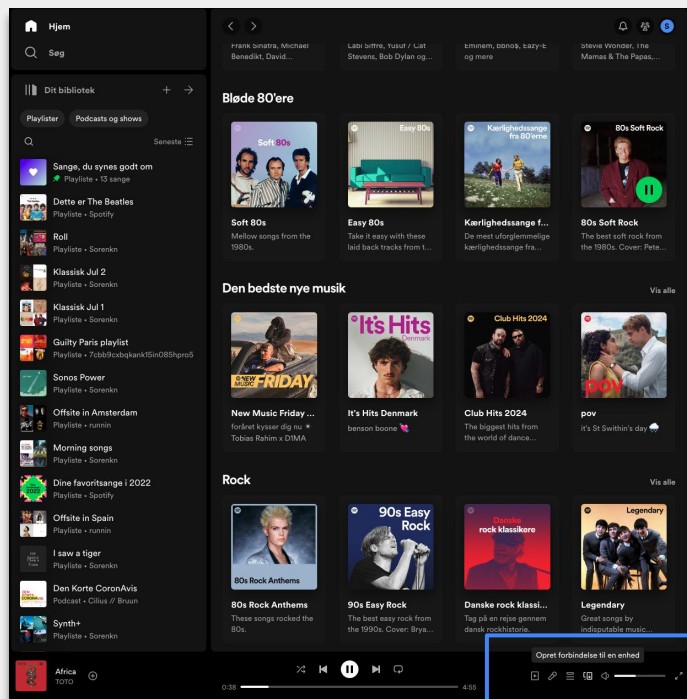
Hjem
Søg
Dit bibliotek
Playlister
Podcasts og shows
Seneste
Sange, du synes godt om
Playliste • 13 sange
Dette er The Beatles
Playliste • Spotify
Roll
Playliste • Sorenkn
Klassisk Jul 2
Playliste • Sorenkn
Klassisk Jul 1
Playliste • Sorenkn
Guilty Paris playlist
Playliste • 7cbb9cxbqkank15in085hpro5
Sonos Power
Playliste • Sorenkn
Offsite in Amsterdam
Playliste • runnin
Morning songs
Playliste • Sorenkn
Dine favoritsange i 2022
Playliste • Spotify
Offsite in Spain
Playliste • runnin
I saw a tiger
Playliste • Sorenkn
Den Korte CoronAvis
Podcast • Cilius // Bruun
Synth+
Playliste • Sorenkn
Africa
TOTO

Frank Sinatra, Michael Benedikt, David...
Labi Siffre, Yusuf / Cat Stevens, Bob Dylan og...
Eminem, bbno$, Eazy-E og mere
Stevie Wonder, The Mamas & The Papas,...

Bløde 80'ere
Soft 80s
Soft 80s
Mellow songs from the 1980s.
Easy 80s
Easy 80s
Take it easy with these laid back tracks from t...
Kærlighedssange fra 80'erne
Kærlighedssange f...
De mest uforglemmelige kærlighedssange fra ...
80s Soft Rock
80s Soft Rock
The best soft rock from the 1980s. Cover: Pete...

Den bedste nye musik
Vis alle
NEW MUSIC FRIDAY
New Music Friday ...
forâret kysser dig nu ✶ Tobias Rahim x D1MA
It's Hits Denmark
It's Hits Denmark
benson boone 💘
Club Hits 2024
Club Hits 2024
The biggest hits from the world of dance...
pov
pov
it's St Swithin's day 🌧

Rock
Vis alle
80s Rock Anthems
80s Rock Anthems
These songs rocked the 80s.
90s Easy Rock
90s Easy Rock
The best easy rock from the 1990s. Cover: Brya...
Danske rock klassikere
Danske rock klassi...
Tag på en rejse gennem dansk rockhistorie.
Legendary
Legendary
Great songs by indisputable music...

0:38
4:55
Opret forbindelse til en enhed